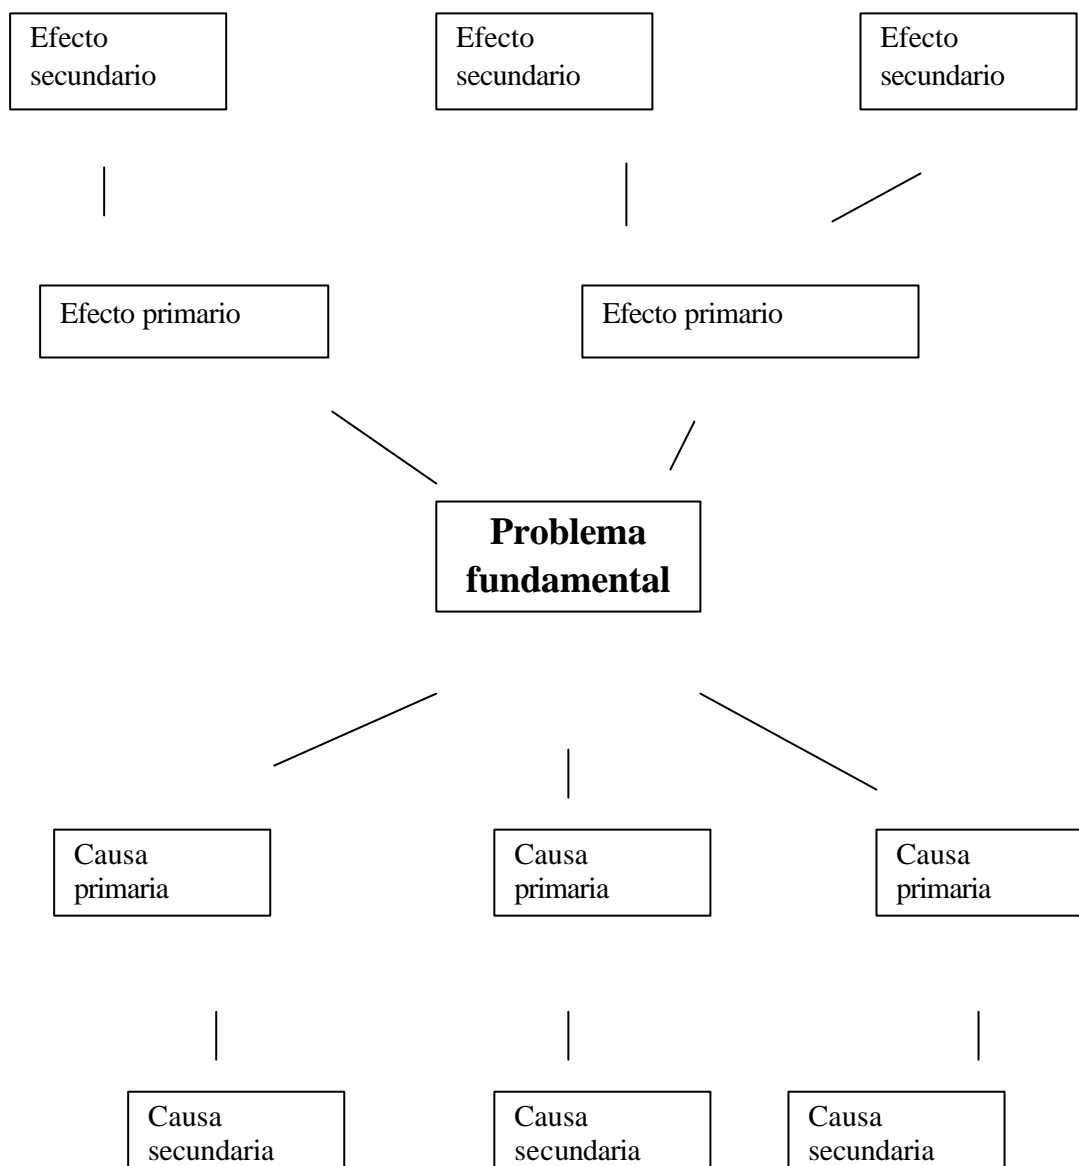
Efecto secundario

Efecto secundario

Efecto secundario

Efecto primario

Efecto primario

**Problema fundamental**

Causa primaria

Causa primaria

Causa primaria

Causa secundaria

Causa secundaria

Causa secundaria